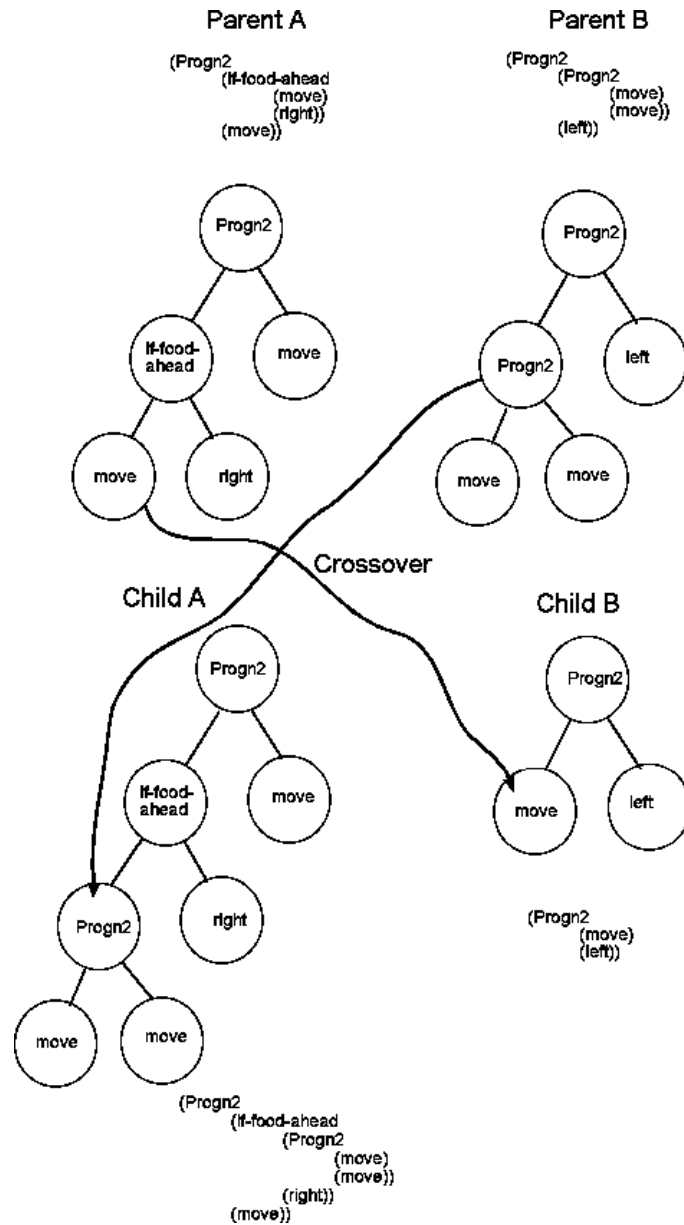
Parent A

(Progn2
(If-food-ahead
(move)
(right))
(move))

Parent B

(Progn2
(Progn2
(move)
(move))
(left))

Progn2

If-food-ahead

move

move

right

Progn2

Progn2

left

move

move

Crossover

Child A

Progn2

If-food-ahead

move

Progn2

right

move

move

Child B

Progn2

move

left

(Progn2
(move)
(left))

(Progn2
(If-food-ahead
(Progn2
(move)
(move))
(right))
(move))